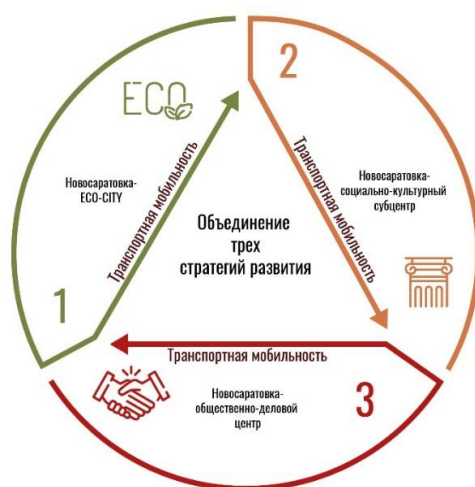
ECO

Новосаратовка-ECO-CITY

Транспортная мобильность

1

2

Транспортная мобильность

Новосаратовка-социально-культурный субцентр

Объединение трех стратегий развития

Транспортная мобильность

3

Новосаратовка-общественно-деловой центр